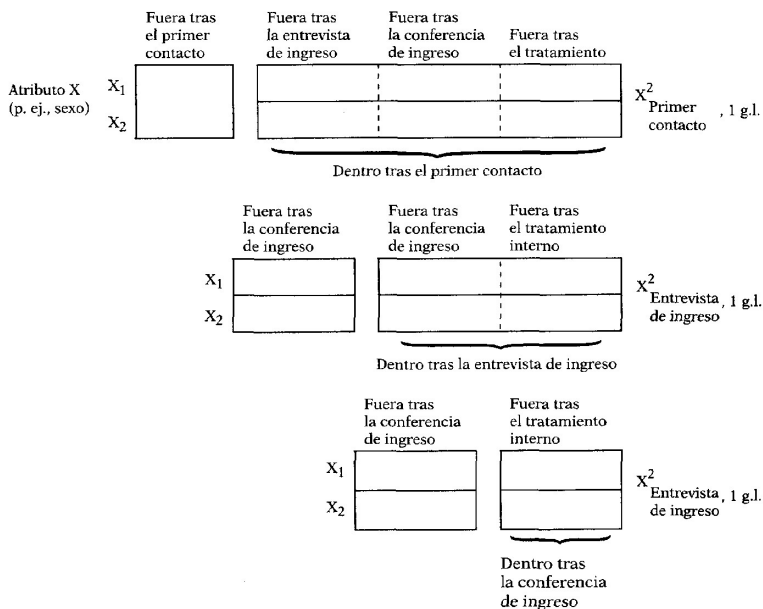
Fuera tras el primer contacto

Fuera tras la entrevista de ingreso

Fuera tras la conferencia de ingreso

Fuera tras el tratamiento

Atributo X (p. ej., sexo)

$X_1$

$X_2$

$X^2_{\text{Primer contacto}}$, 1 g.l.

Dentro tras el primer contacto

Fuera tras la conferencia de ingreso

Fuera tras la conferencia de ingreso

Fuera tras el tratamiento interno

$X_1$

$X_2$

$X^2_{\text{Entrevista de ingreso}}$, 1 g.l.

Dentro tras la entrevista de ingreso

Fuera tras la conferencia de ingreso

Fuera tras el tratamiento interno

$X_1$

$X_2$

$X^2_{\text{Entrevista de ingreso}}$, 1 g.l.

Dentro tras la conferencia de ingreso